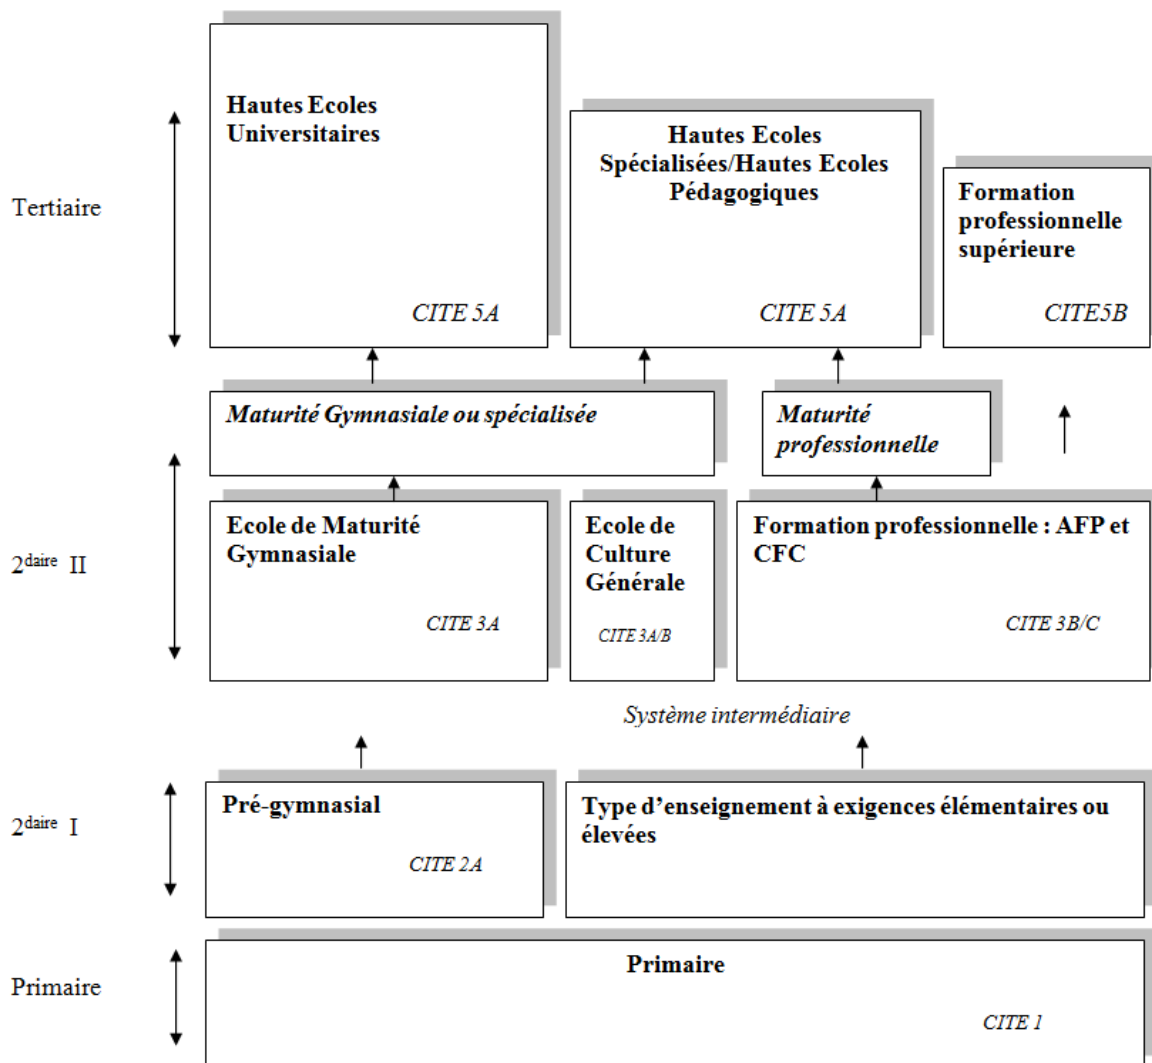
Tertiaire

Hautes Ecoles Universitaires

CITE 5A

Hautes Ecoles Spécialisées/Hautes Ecoles Pédagogiques

CITE 5A

Formation professionnelle supérieure

CITE5B

Maturité Gymnasiale ou spécialisée

Maturité professionnelle

2$^{daire}$ II

Ecole de Maturité Gymnasiale

CITE 3A

Ecole de Culture Générale

CITE 3A/B

Formation professionnelle : AFP et CFC

CITE 3B/C

Système intermédiaire

2$^{daire}$ I

Pré-gymnasial

CITE 2A

Type d'enseignement à exigences élémentaires ou élevées

Primaire

Primaire

CITE 1